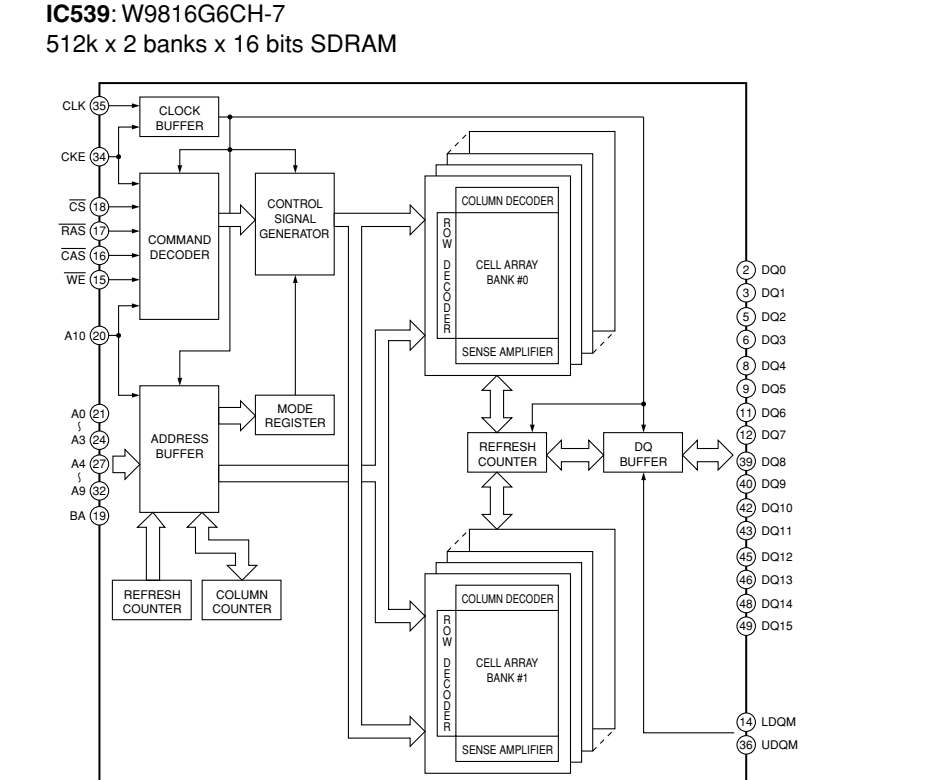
**IC539**: W9816G6CH-7
512k x 2 banks x 16 bits SDRAM

CLK 35
CKE 34
$\overline{CS}$ 18
$\overline{RAS}$ 17
$\overline{CAS}$ 16
$\overline{WE}$ 15
A10 20
A0 21
A3 24
A4 27
A9 32
BA 19

CLOCK BUFFER
COMMAND DECODER
CONTROL SIGNAL GENERATOR
ADDRESS BUFFER
MODE REGISTER
REFRESH COUNTER
COLUMN COUNTER

COLUMN DECODER
ROW DECODER
CELL ARRAY BANK #0
SENSE AMPLIFIER

REFRESH COUNTER
DQ BUFFER

COLUMN DECODER
ROW DECODER
CELL ARRAY BANK #1
SENSE AMPLIFIER

2 DQ0
3 DQ1
5 DQ2
6 DQ3
8 DQ4
9 DQ5
11 DQ6
12 DQ7
39 DQ8
40 DQ9
42 DQ10
43 DQ11
45 DQ12
46 DQ13
48 DQ14
49 DQ15
14 LDQM
36 UDQM